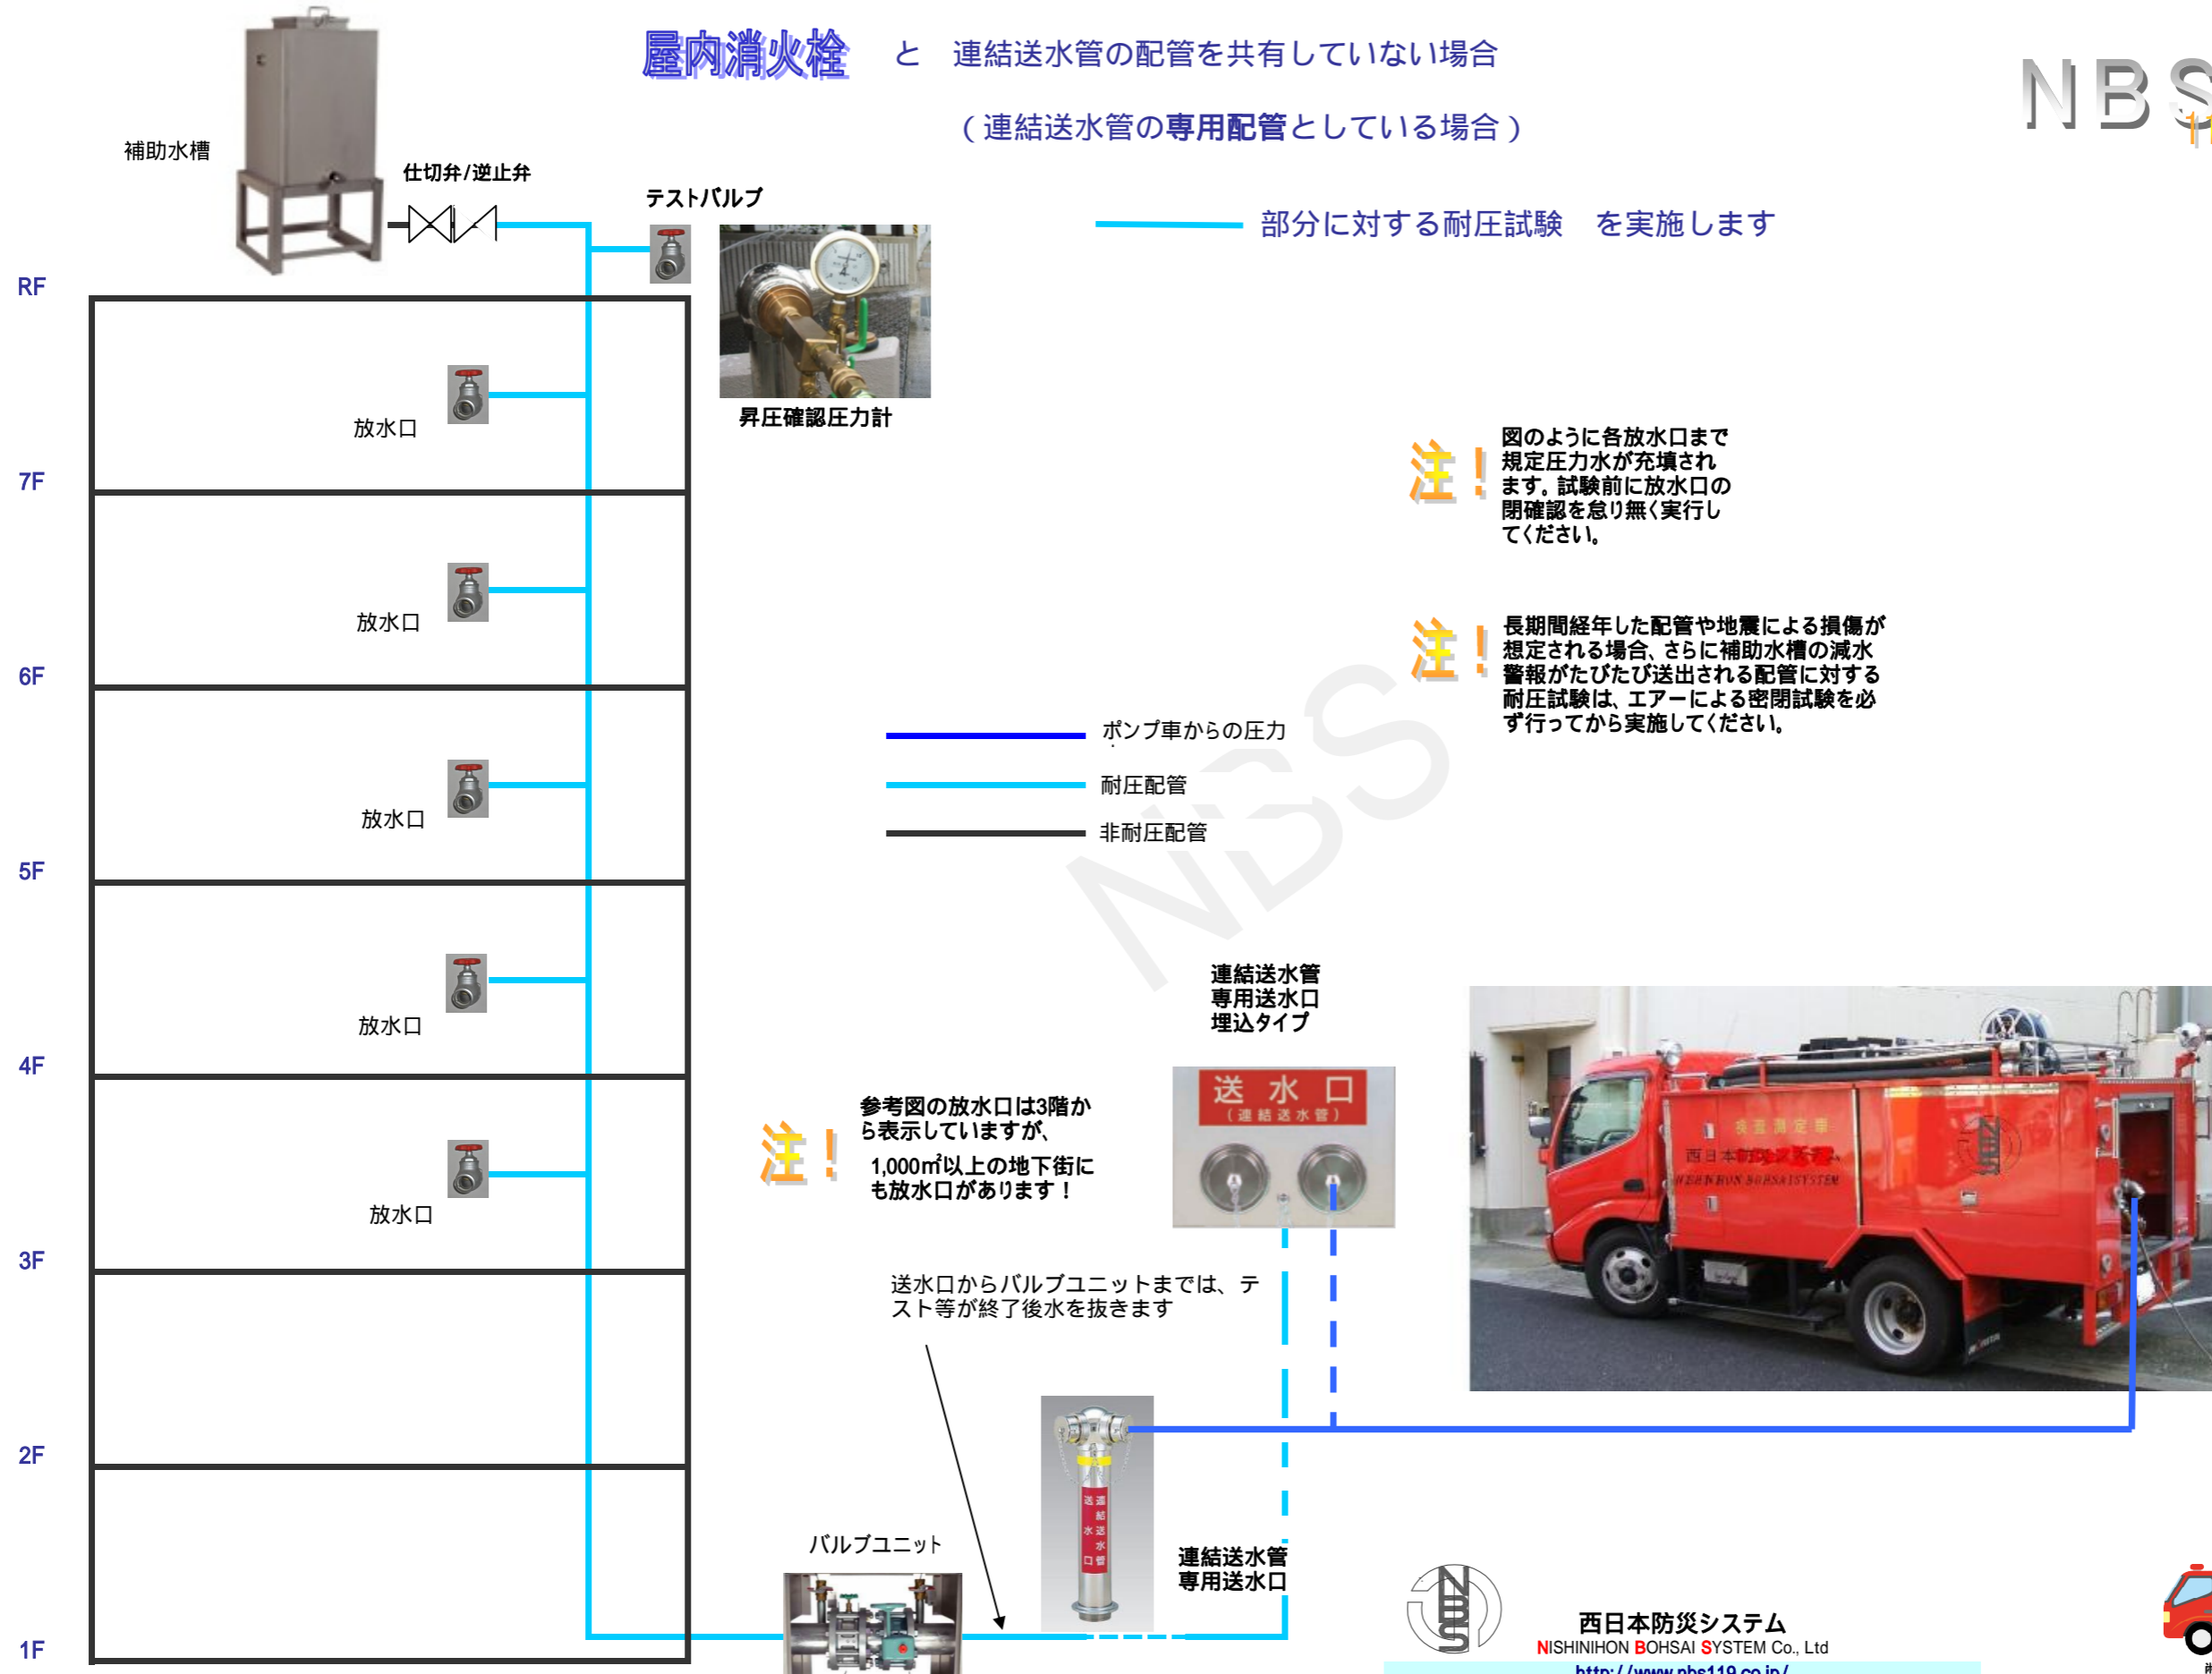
屋内消火栓　と　連結送水管の配管を共有していない場合

（連結送水管の専用配管としている場合）

NBS

補助水槽

仕切弁/逆止弁

テストバルブ

部分に対する耐圧試験　を実施します

RF

放水口

昇圧確認圧力計

7F

注！ 図のように各放水口まで規定圧力水が充填されます。試験前に放水口の閉確認を怠り無く実行してください。

放水口

6F

注！ 長期間経年した配管や地震による損傷が想定される場合、さらに補助水槽の減水警報がたびたび送出される配管に対する耐圧試験は、エアーによる密閉試験を必ず行ってから実施してください。

ポンプ車からの圧力

放水口

耐圧配管

5F

非耐圧配管

放水口

連結送水管
専用送水口
埋込タイプ

4F

送 水 口
（連結送水管）

注！ 参考図の放水口は3階から表示していますが、
1,000㎡以上の地下街にも放水口があります！

放水口

3F

送水口からバルブユニットまでは、テスト等が終了後水を抜きます

2F

バルブユニット

連結送水管
専用送水口

1F

西日本防災システム
NISHINIHON BOHSAI SYSTEM Co., Ltd
http://www.nbs119.co.jp/